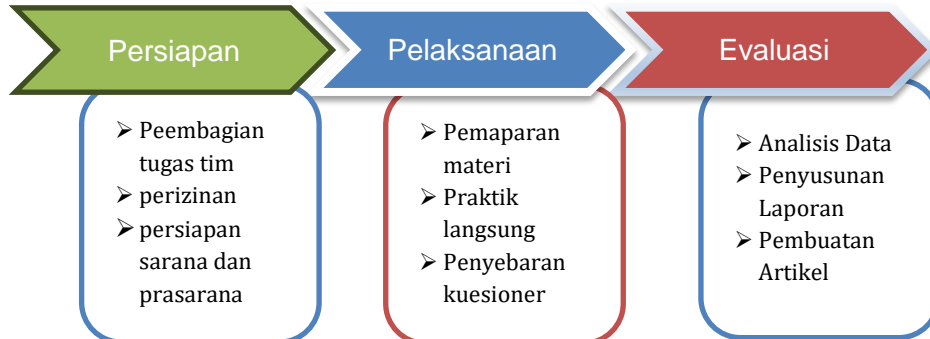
Persiapan

➢ Peembagian tugas tim
➢ perizinan
➢ persiapan sarana dan prasarana

Pelaksanaan

➢ Pemaparan materi
➢ Praktik langsung
➢ Penyebaran kuesioner

Evaluasi

➢ Analisis Data
➢ Penyusunan Laporan
➢ Pembuatan Artikel